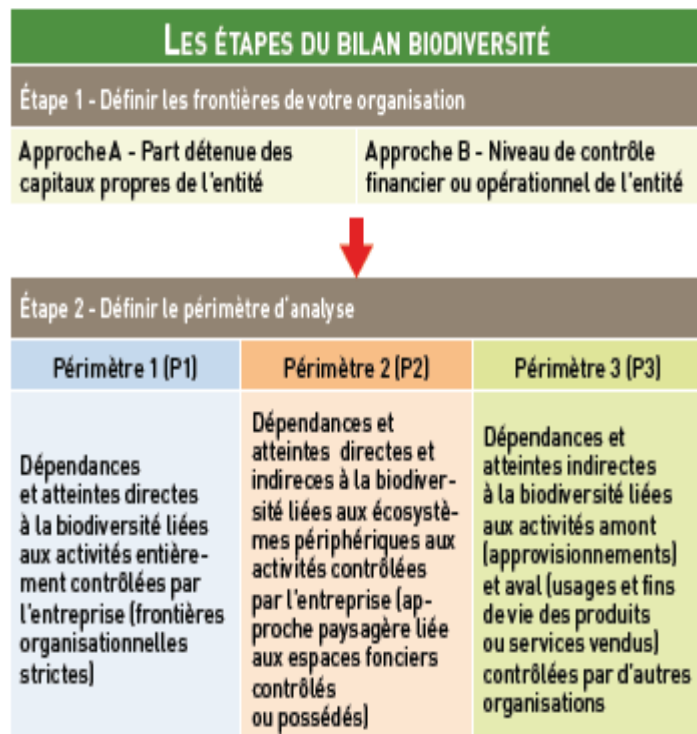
LES ÉTAPES DU BILAN BIODIVERSITÉ

Étape 1 - Définir les frontières de votre organisation

Approche A - Part détenue des capitaux propres de l'entité

Approche B - Niveau de contrôle financier ou opérationnel de l'entité

Étape 2 - Définir le périmètre d'analyse

| Périmètre 1 (P1) | Périmètre 2 (P2) | Périmètre 3 (P3) |
|---|---|---|
| Dépendances et atteintes directes à la biodiversité liées aux activités entièrement contrôlées par l'entreprise (frontières organisationnelles strictes) | Dépendances et atteintes directes et indireces à la biodiversité liées aux écosystèmes périphériques aux activités contrôlées par l'entreprise (approche paysagère liée aux espaces fonciers contrôlés ou possédés) | Dépendances et atteintes indirectes à la biodiversité liées aux activités amont (approvisionnements) et aval (usages et fins de vie des produits ou services vendus) contrôlées par d'autres organisations |